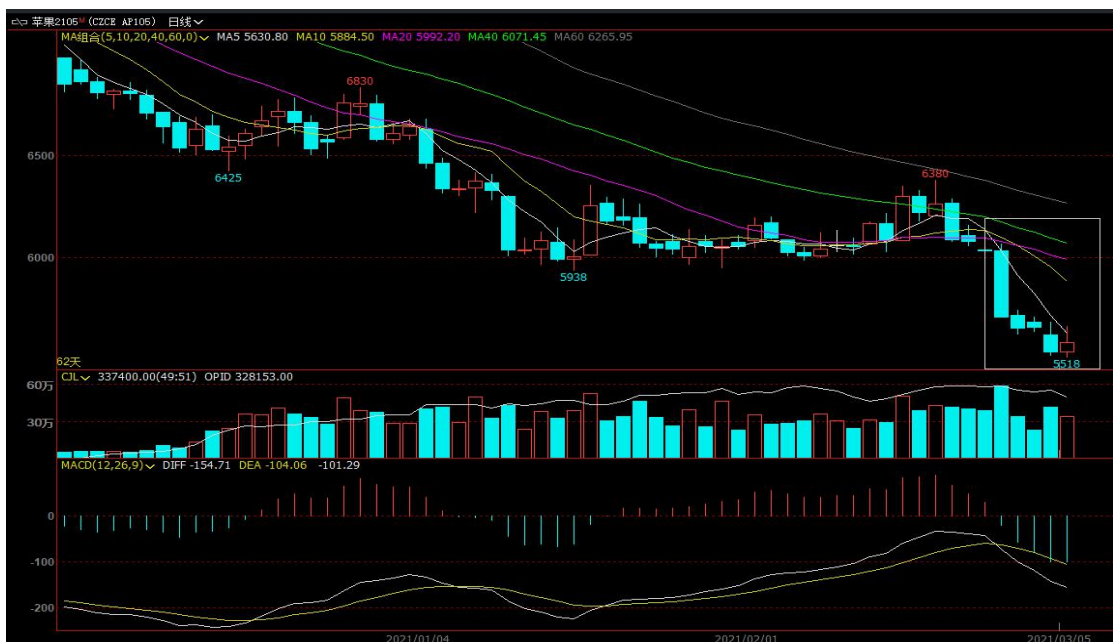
苹果2105 (CZCE AP105) 日线

MA组合(5,10,20,40,60,0) MA5 5630.80 MA10 5884.50 MA20 5992.20 MA40 6071.45 MA60 6265.95

6830
6380
6500
6425
6000
5938
5518
62天

CJL 337400.00(49:51) OPID 328153.00
60万
30万

MACD(12,26,9) DIFF -154.71 DEA -104.06 -101.29
0
-100
-200

2021/01/04
2021/02/01
2021/03/05